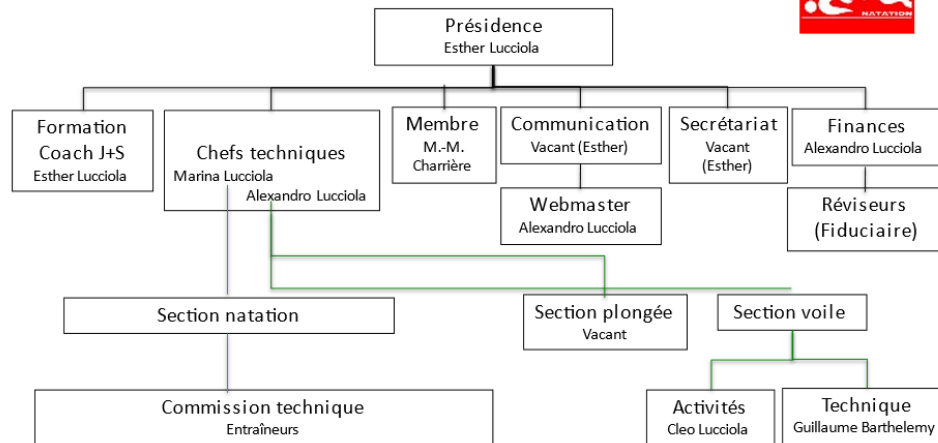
NATATION

Présidence
Esther Lucciola

Formation Coach J+S
Esther Lucciola

Chefs techniques
Marina Lucciola
Alexandro Lucciola

Membre
M.-M. Charrière

Communication
Vacant (Esther)

Webmaster
Alexandro Lucciola

Secrétariat
Vacant (Esther)

Finances
Alexandro Lucciola

Réviseurs (Fiduciaire)

Section natation

Section plongée
Vacant

Section voile

Commission technique
Entraîneurs

Activités
Cleo Lucciola

Technique
Guillaume Barthelemy